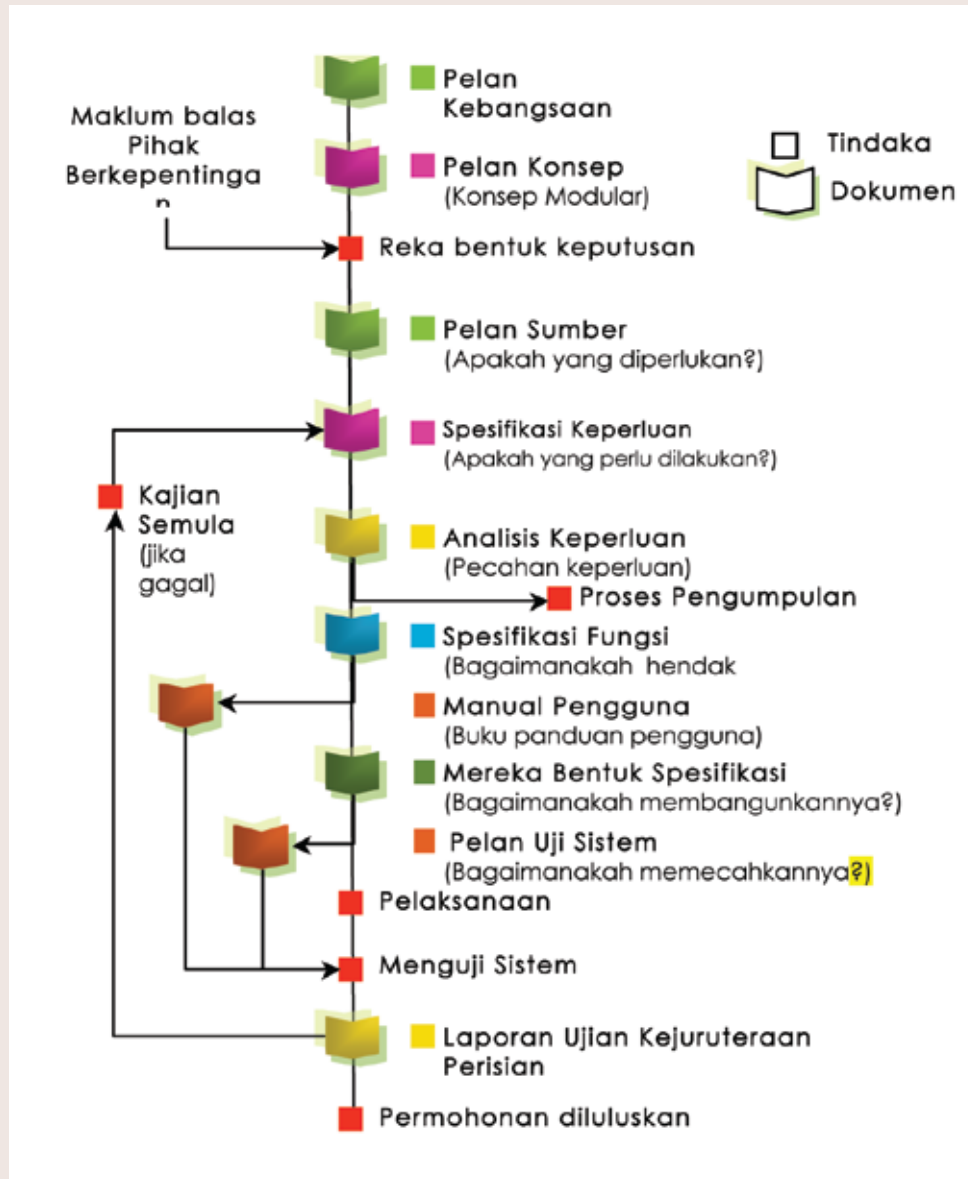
Pelan Kebangsaan

Maklum balas Pihak Berkepentinga n

Tindaka

Dokumen

Pelan Konsep
(Konsep Modular)

Reka bentuk keputusan

Pelan Sumber
(Apakah yang diperlukan?)

Spesifikasi Keperluan
(Apakah yang perlu dilakukan?)

Kajian Semula (jika gagal)

Analisis Keperluan
(Pecahan keperluan)

Proses Pengumpulan

Spesifikasi Fungsi
(Bagaimanakah hendak

Manual Pengguna
(Buku panduan pengguna)

Mereka Bentuk Spesifikasi
(Bagaimanakah membangunkannya?)

Pelan Uji Sistem
(Bagaimanakah memecahkannya?)

Pelaksanaan

Menguji Sistem

Laporan Ujian Kejuruteraan Perisian

Permohonan diluluskan